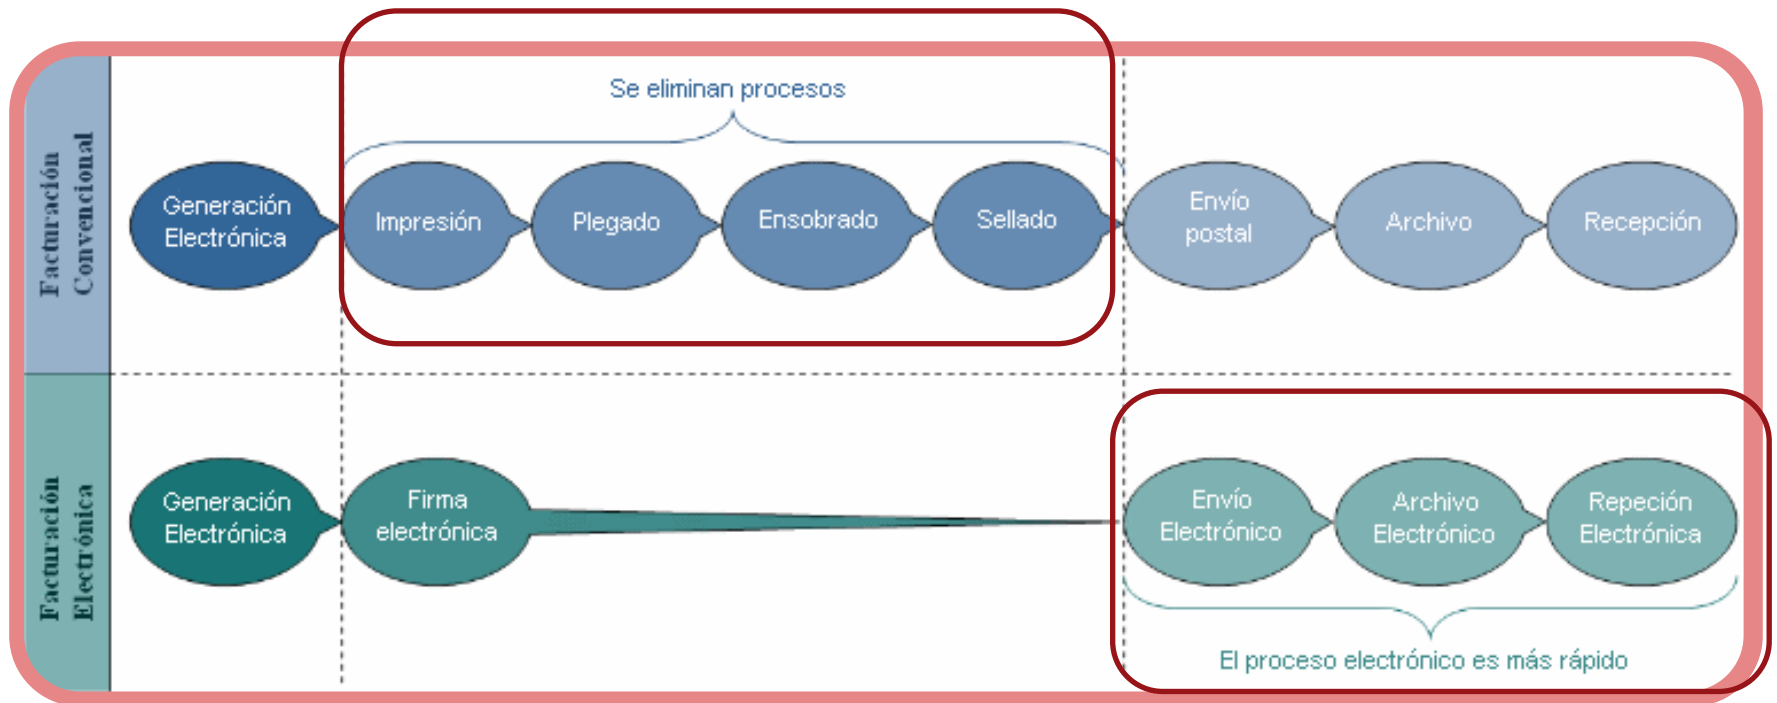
Facturación Convencional

Se eliminan procesos

Generación Electrónica

Impresión

Plegado

Ensobrado

Sellado

Envío postal

Archivo

Recepción

Facturación Electrónica

Generación Electrónica

Firma electrónica

Envío Electrónico

Archivo Electrónico

Repeción Electrónica

El proceso electrónico es más rápido